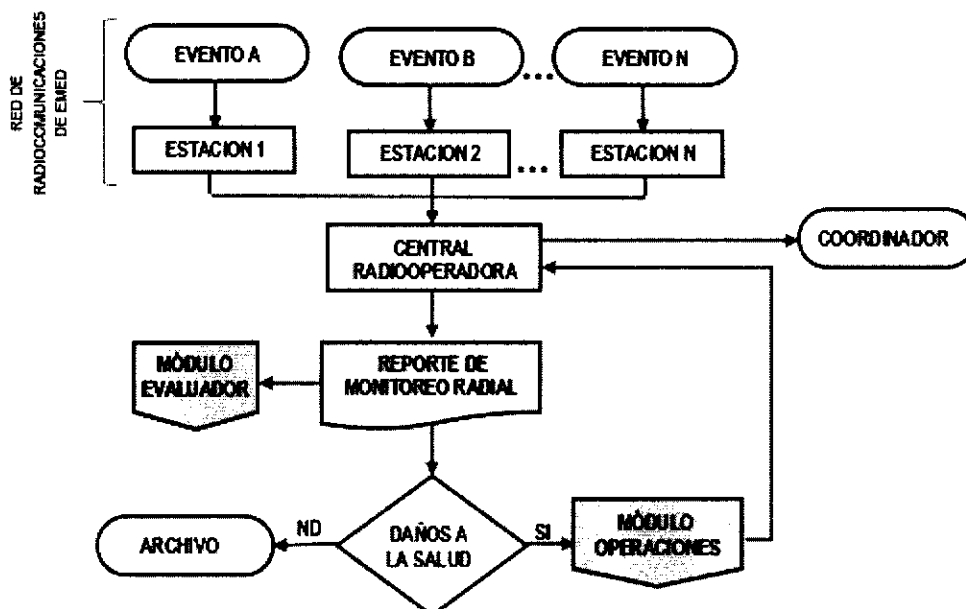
RED DE RADIOCOMUNICACIONES DE EMED

EVENTO A

EVENTO B

EVENTO N

ESTACION 1

ESTACION 2

ESTACION N

CENTRAL RADIOOPERADORA

COORDINADOR

MÓDULO EVALUADOR

REPORTE DE MONITOREO RADIAL

ARCHIVO

NO

DAÑOS A LA SALUD

SI

MÓDULO OPERACIONES